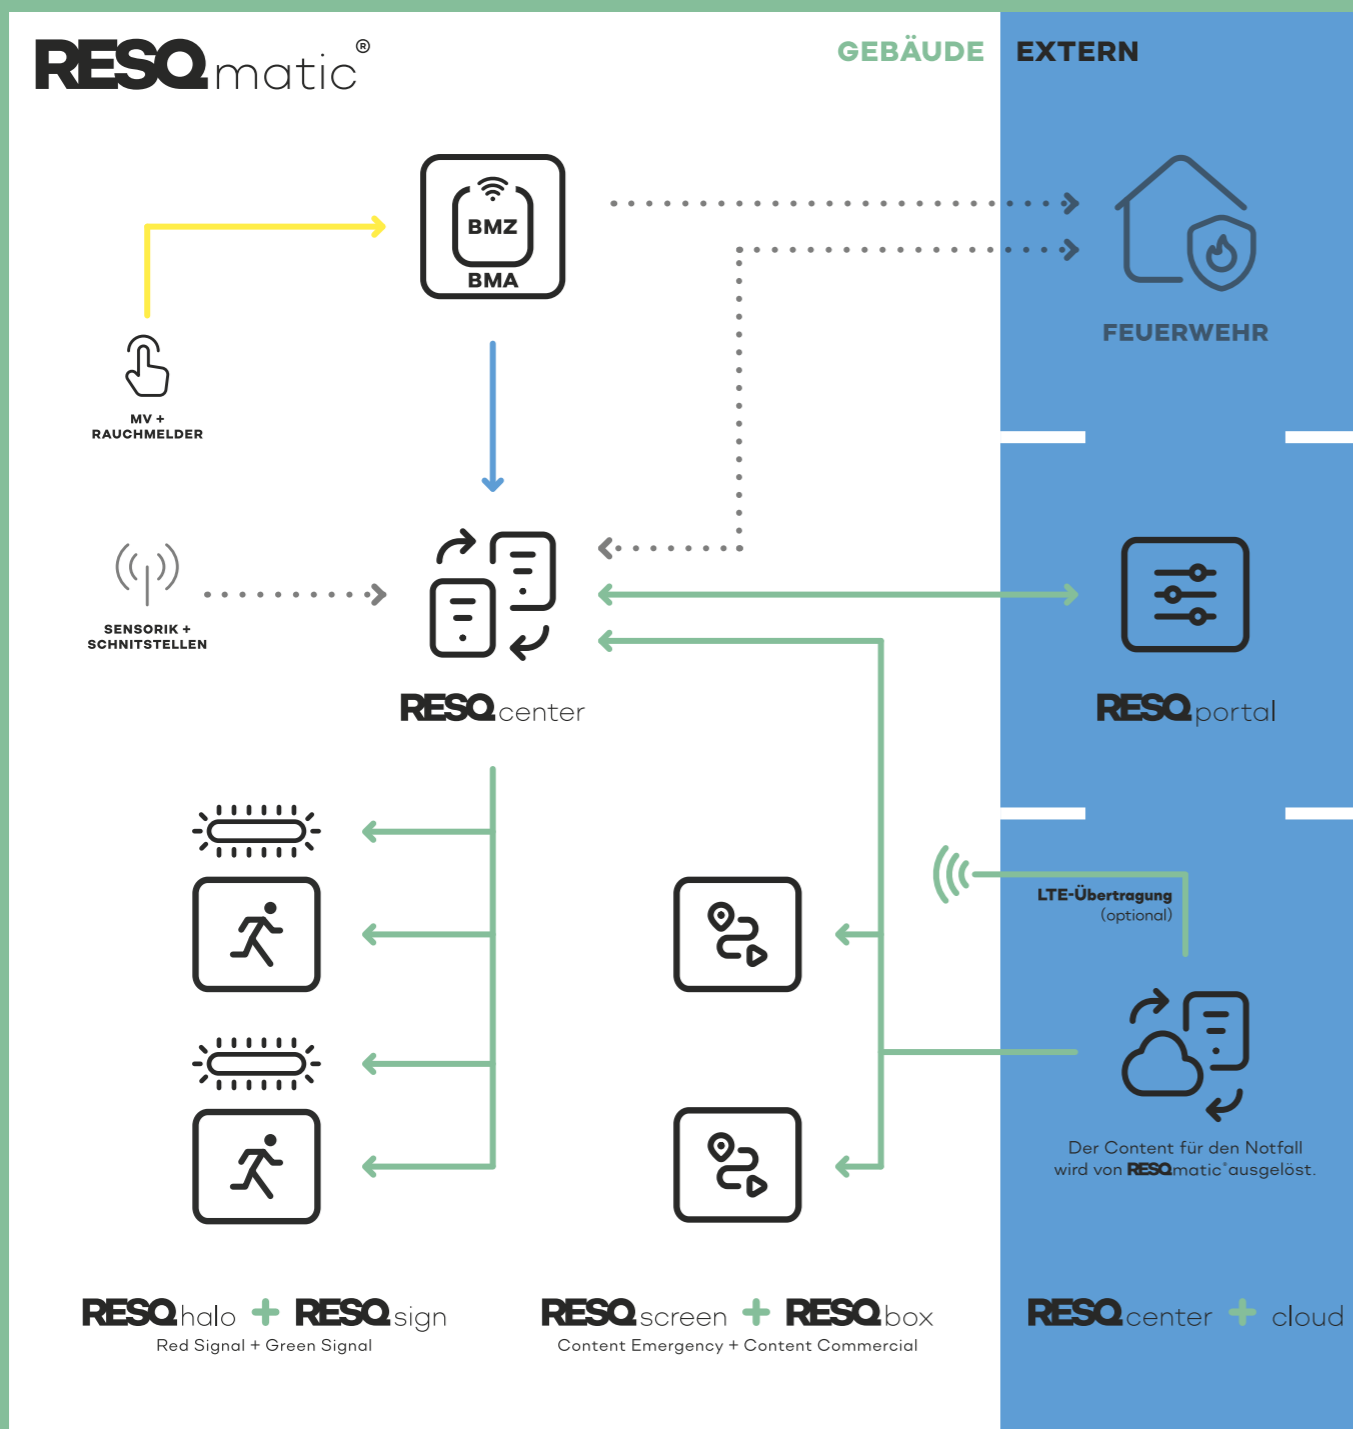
RESQmatic®

GEBÄUDE

EXTERN

BMZ

BMA

FEUERWEHR

MV + RAUCHMELDER

SENSORIK + SCHNITSTELLEN

RESQcenter

RESQportal

LTE-Übertragung (optional)

Der Content für den Notfall wird von RESQmatic® ausgelöst.

RESQhalo + RESQsign
Red Signal + Green Signal

RESQscreen + RESQbox
Content Emergency + Content Commercial

RESQcenter + cloud